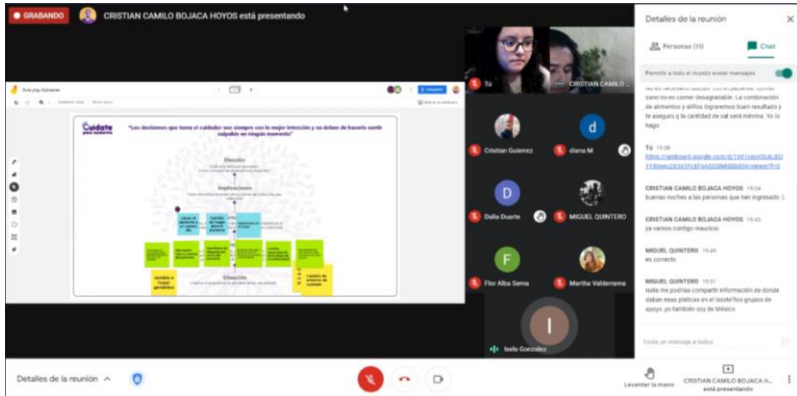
GRABANDO CRISTIAN CAMILO BOJACA HOYOS está presentando

Detalles de la reunión

Personas (11) Chat

Permitir a todos el mundo enviar mensajes

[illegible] sano no es comer desagradable. La combinación de alimentos y aliños lograremos buen resultado y te aseguro q la cantidad de sal será mínima. Yo lo hago

Tú 19:28
https://jamboard.google.com/d/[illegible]

CRISTIAN CAMILO BOJACA HOYOS 19:34
buenas noches a las personas que han ingresado :)

CRISTIAN CAMILO BOJACA HOYOS 19:43
ya vamos contigo mauricio

MIGUEL QUINTERO 19:49
es correcto

MIGUEL QUINTERO 19:51
Isela me podrías compartir información de donde daban esas platicas en el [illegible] grupos de apoyo ;yo también soy de México

Envía un mensaje a todos

Cuídate para cuidarte

"Las decisiones que toma el cuidador son siempre con la mejor intención y no deben de hacerle sentir culpable en ningún momento"

Elección

Implicaciones

Situación

Tú

CRISTIAN CAMILO ...

Cristian Guierez

diana M

Dalia Duarte

MIGUEL QUINTERO

Flor Alba Sema

Martha Valderrama

Isela Gonzalez

Detalles de la reunión

Levantar la mano

CRISTIAN CAMILO BOJACA H... está presentando